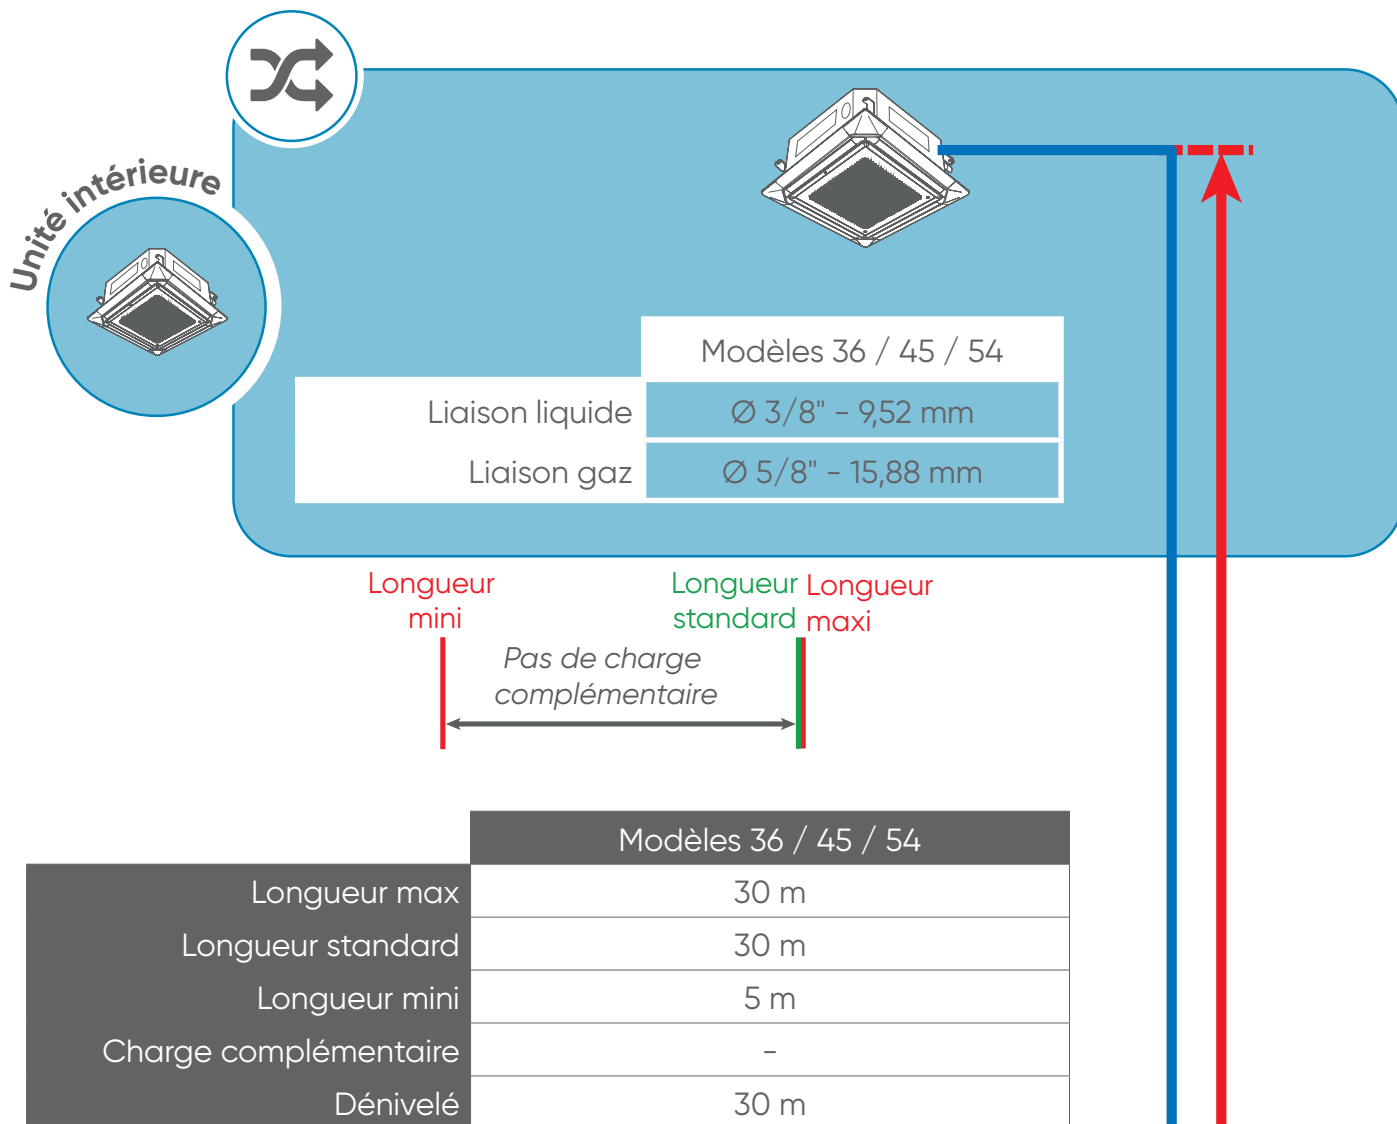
Unité intérieure

| | Modèles 36 / 45 / 54 |
|---|---|
| Liaison liquide | Ø 3/8" - 9,52 mm |
| Liaison gaz | Ø 5/8" - 15,88 mm |

Longueur mini

Longueur standard

Longueur maxi

Pas de charge complémentaire

| | Modèles 36 / 45 / 54 |
|---|---|
| Longueur max | 30 m |
| Longueur standard | 30 m |
| Longueur mini | 5 m |
| Charge complémentaire | - |
| Dénivelé | 30 m |